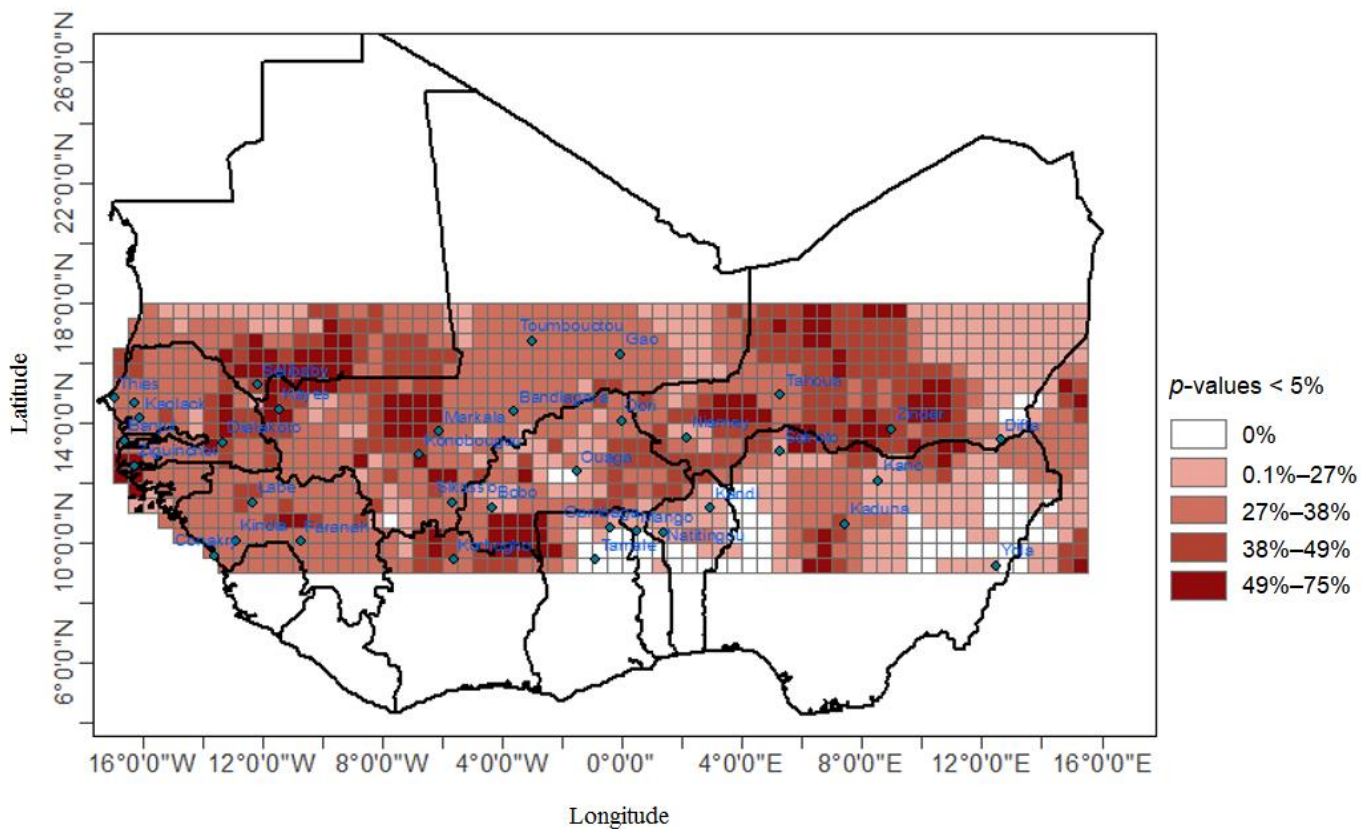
26°0'0"N
22°0'0"N
18°0'0"N
14°0'0"N
10°0'0"N
6°0'0"N

Latitude

Toumbouctou
Gao
Selibaby
Thies
Kayes
Tahoua
Kaolack
Bandiagara
Dori
Bamba
Markala
Niamey
Zinder
Diffa
Dalakoto
Konobougou
Birnin
Ziguinchor
Ouaga
Kano
Labe
Sikasso
Bobo
Kandi
Kaduna
Gorom
Mango
Kindia
Faranah
Conakry
Korhogho
Natitingou
Tamale
Yola

p-values < 5%
0%
0.1%–27%
27%–38%
38%–49%
49%–75%

16°0'0"W
12°0'0"W
8°0'0"W
4°0'0"W
0°0'0"
4°0'0"E
8°0'0"E
12°0'0"E
16°0'0"E

Longitude